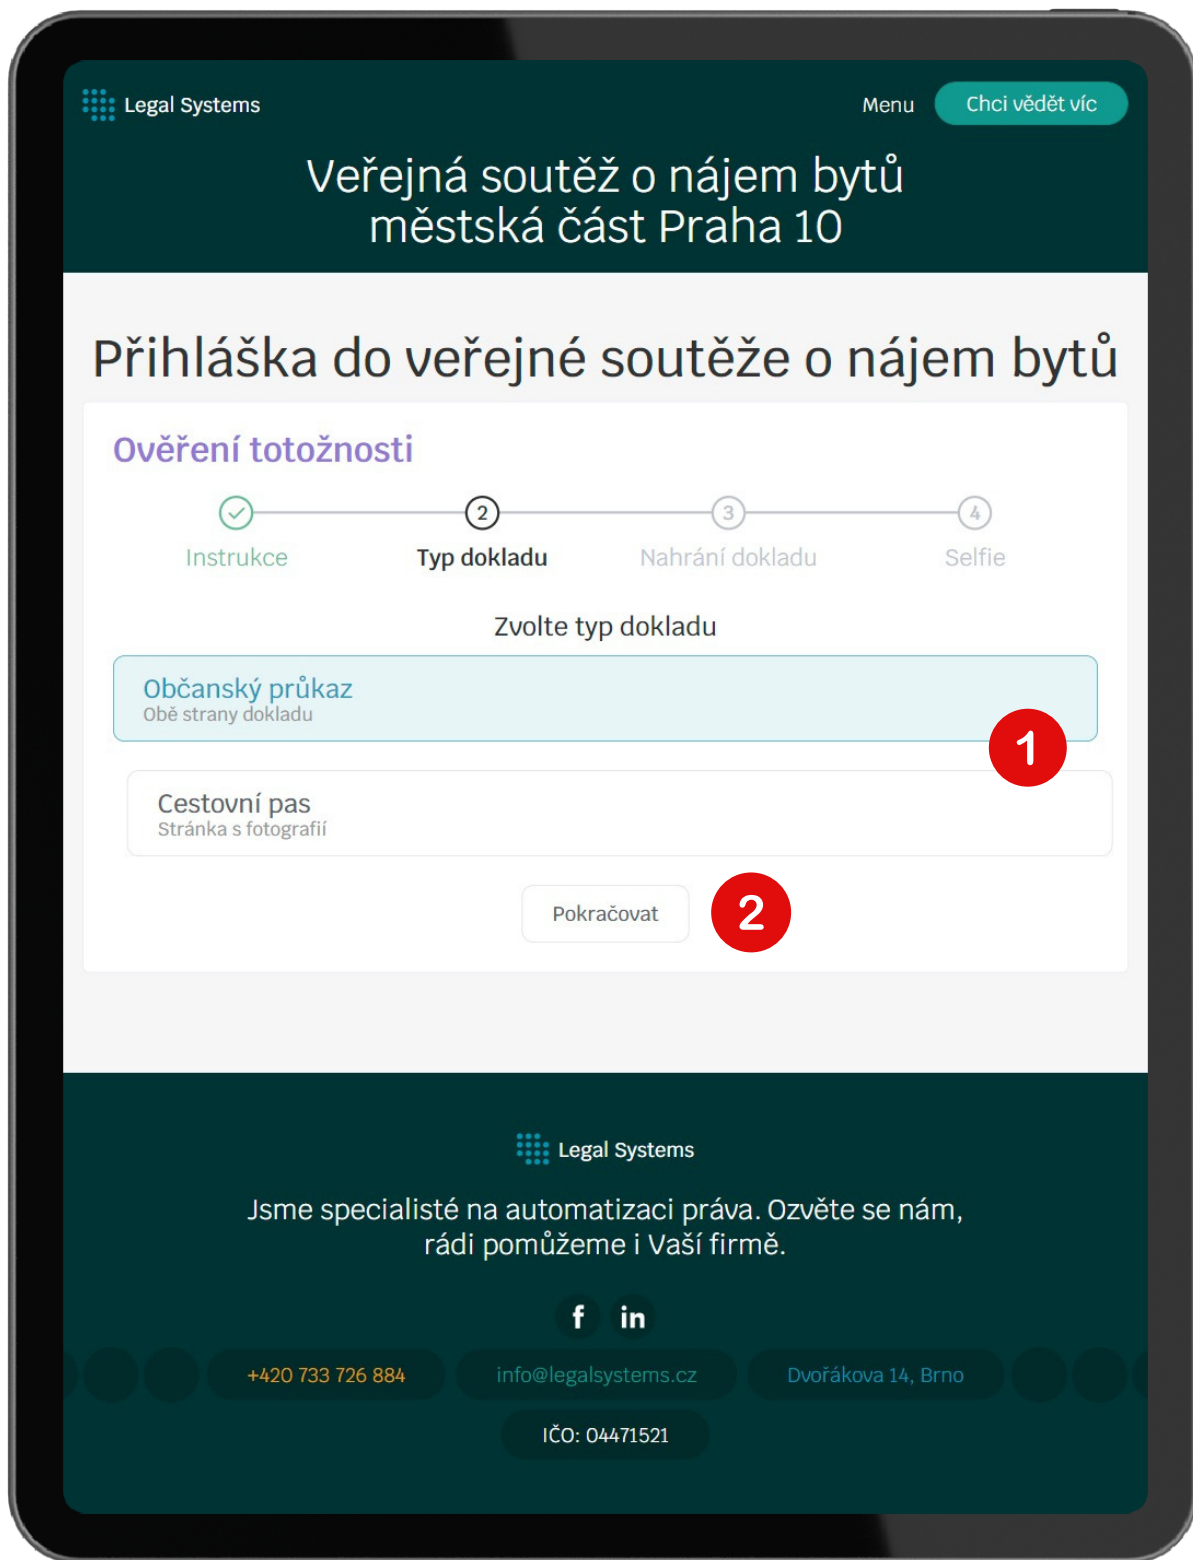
Legal Systems

Menu

Chci vědět víc

Veřejná soutěž o nájem bytů
městská část Praha 10

Přihláška do veřejné soutěže o nájem bytů

Ověření totožnosti

2

3

4

Instrukce

Typ dokladu

Nahrání dokladu

Selfie

Zvolte typ dokladu

Občanský průkaz
Obě strany dokladu

1

Cestovní pas
Stránka s fotografií

Pokračovat

2

Legal Systems

Jsme specialisté na automatizaci práva. Ozvěte se nám, rádi pomůžeme i Vaší firmě.

f in

+420 733 726 884

info@legalsystems.cz

Dvořákova 14, Brno

IČO: 04471521